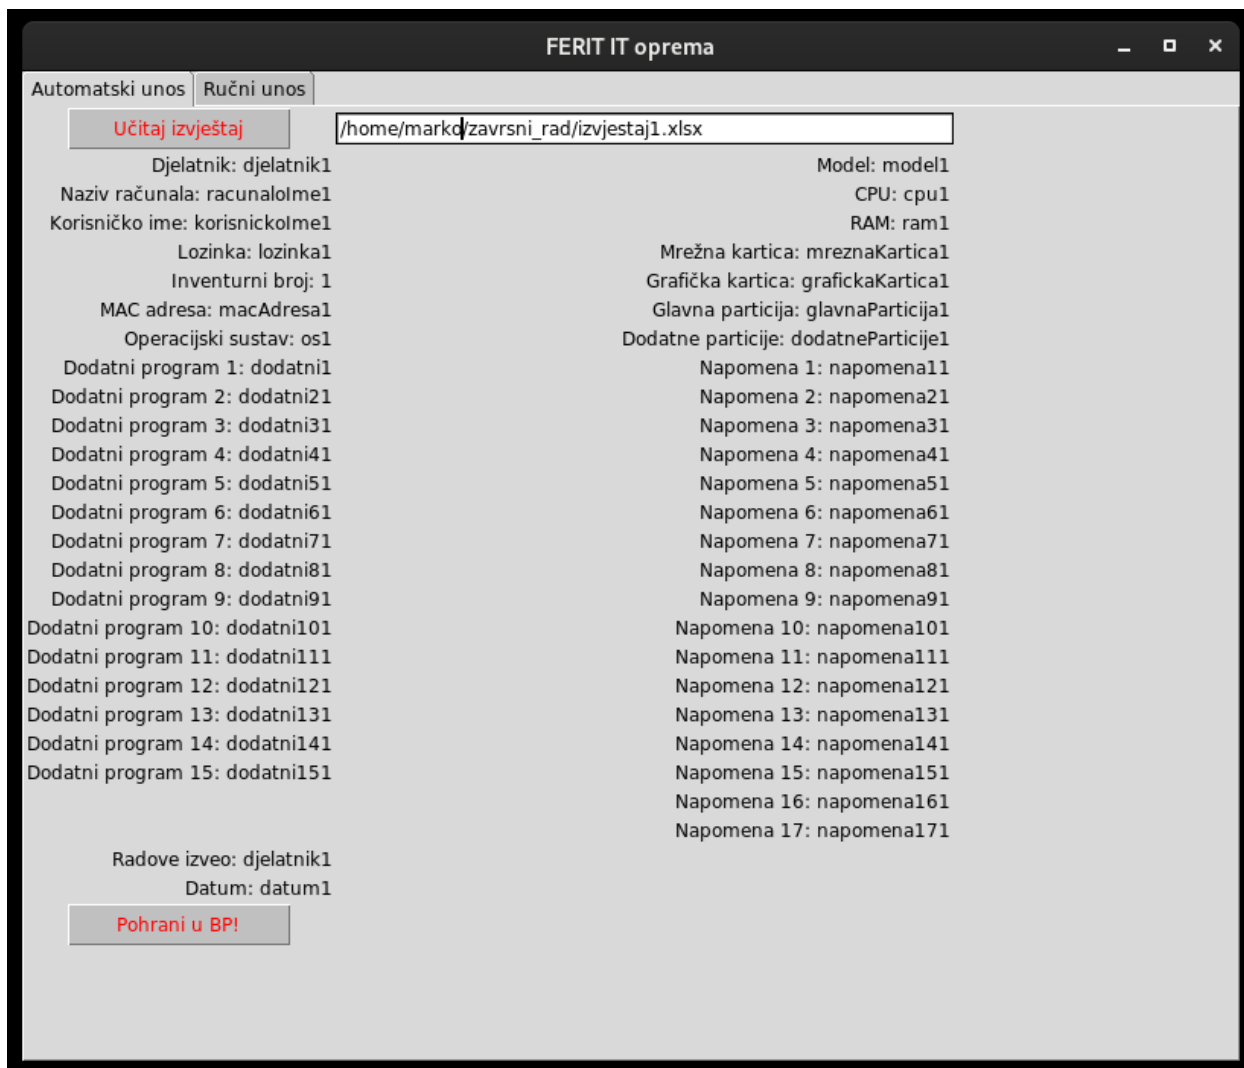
FERIT IT oprema

Automatski unos | Ručni unos

Učitaj izvještaj

/home/marko/zavrsni_rad/izvjestaj1.xlsx

Djelatnik: djelatnik1
Naziv računala: racunaloIme1
Korisničko ime: korisnickoIme1
Lozinka: lozinka1
Inventurni broj: 1
MAC adresa: macAdresa1
Operacijski sustav: os1
Dodatni program 1: dodatni1
Dodatni program 2: dodatni21
Dodatni program 3: dodatni31
Dodatni program 4: dodatni41
Dodatni program 5: dodatni51
Dodatni program 6: dodatni61
Dodatni program 7: dodatni71
Dodatni program 8: dodatni81
Dodatni program 9: dodatni91
Dodatni program 10: dodatni101
Dodatni program 11: dodatni111
Dodatni program 12: dodatni121
Dodatni program 13: dodatni131
Dodatni program 14: dodatni141
Dodatni program 15: dodatni151

Radove izveo: djelatnik1
Datum: datum1

Pohrani u BP!

Model: model1
CPU: cpu1
RAM: ram1
Mrežna kartica: mreznaKartica1
Grafička kartica: grafickaKartica1
Glavna particija: glavnaParticija1
Dodatne particije: dodatneParticije1
Napomena 1: napomena11
Napomena 2: napomena21
Napomena 3: napomena31
Napomena 4: napomena41
Napomena 5: napomena51
Napomena 6: napomena61
Napomena 7: napomena71
Napomena 8: napomena81
Napomena 9: napomena91
Napomena 10: napomena101
Napomena 11: napomena111
Napomena 12: napomena121
Napomena 13: napomena131
Napomena 14: napomena141
Napomena 15: napomena151
Napomena 16: napomena161
Napomena 17: napomena171